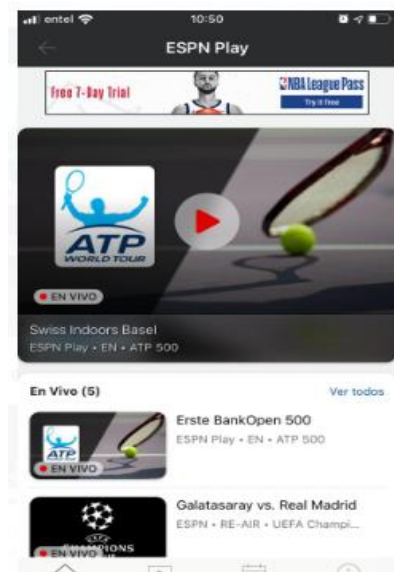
entel 10:50

ESPN Play

Free 7-Day Trial NBA League Pass Try it free

ATP WORLD TOUR

EN VIVO

Swiss Indoors Basel
ESPN Play • EN • ATP 500

En Vivo (5)
Ver todos

ATP
EN VIVO
Erste BankOpen 500
ESPN Play • EN • ATP 500

CHAMPIONS
EN VIVO
Galatasaray vs. Real Madrid
ESPN • RE-AIR • UEFA Champi...